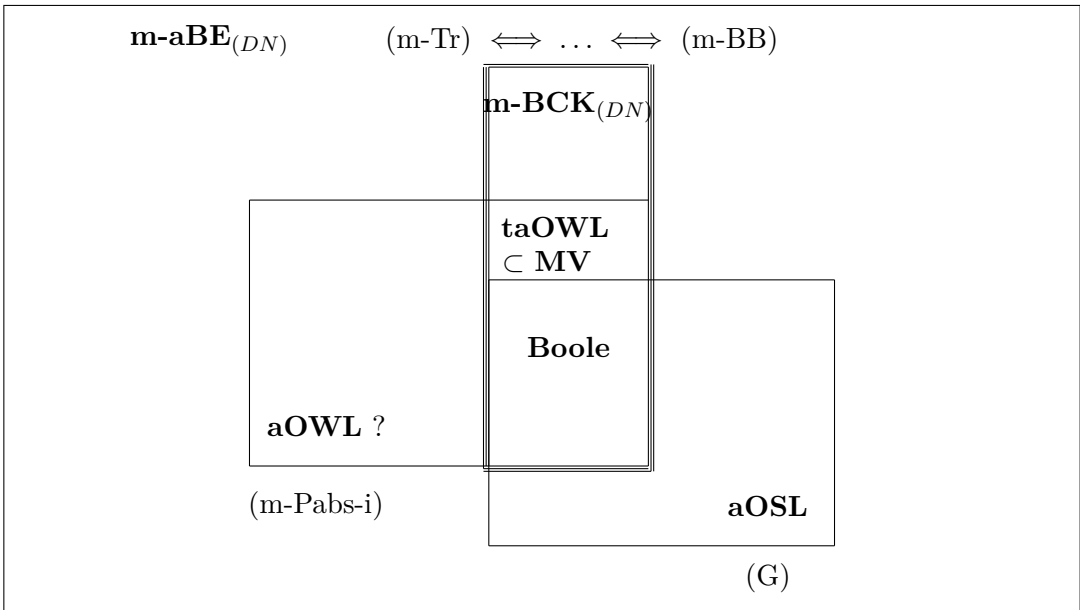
$\mathbf{m\text{-}aBE}_{(DN)}$ (m-Tr) $\Longleftrightarrow$ ... $\Longleftrightarrow$ (m-BB)

$\mathbf{m\text{-}BCK}_{(DN)}$

**taOWL** $\subset$ **MV**

**Boole**

**aOWL** ?

(m-Pabs-i)

**aOSL**

(G)